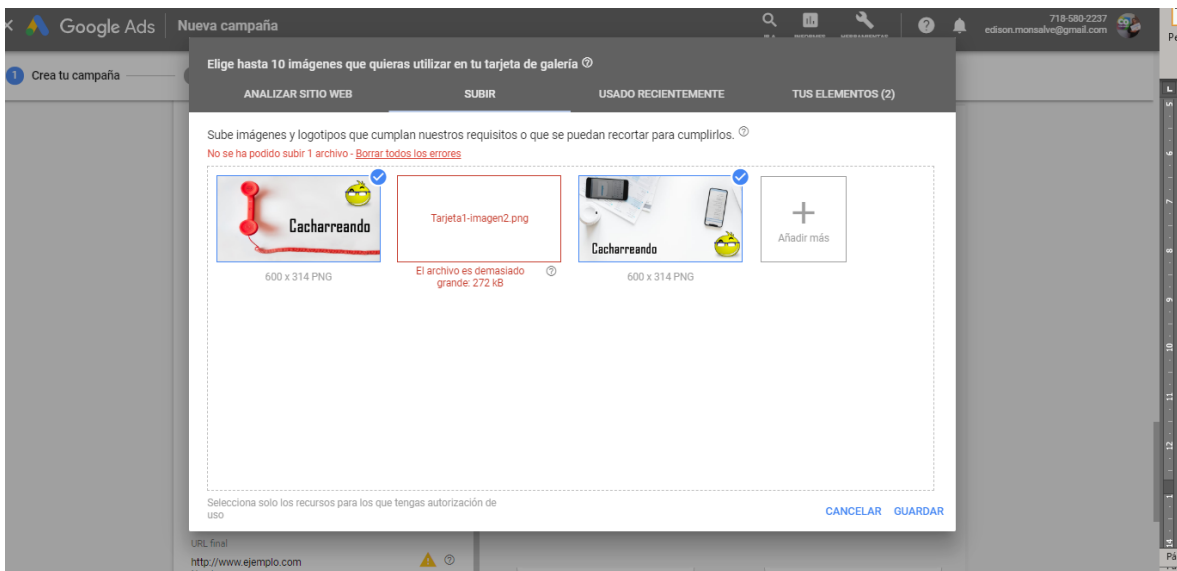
× Google Ads | Nueva campaña

718-580-2237
edison.monsalve@gmail.com

1 Crea tu campaña

Elige hasta 10 imágenes que quieras utilizar en tu tarjeta de galería ⓘ

ANALIZAR SITIO WEB | SUBIR | USADO RECIENTEMENTE | TUS ELEMENTOS (2)

Sube imágenes y logotipos que cumplan nuestros requisitos o que se puedan recortar para cumplirlos. ⓘ

No se ha podido subir 1 archivo - Borrar todos los errores

Cacharreando

600 x 314 PNG

Tarjeta1-imagen2.png

El archivo es demasiado grande: 272 kB ⓘ

Cacharreando

600 x 314 PNG

+
Añadir más

Selecciona solo los recursos para los que tengas autorización de uso

CANCELAR GUARDAR

URL final
http://www.ejemplo.com